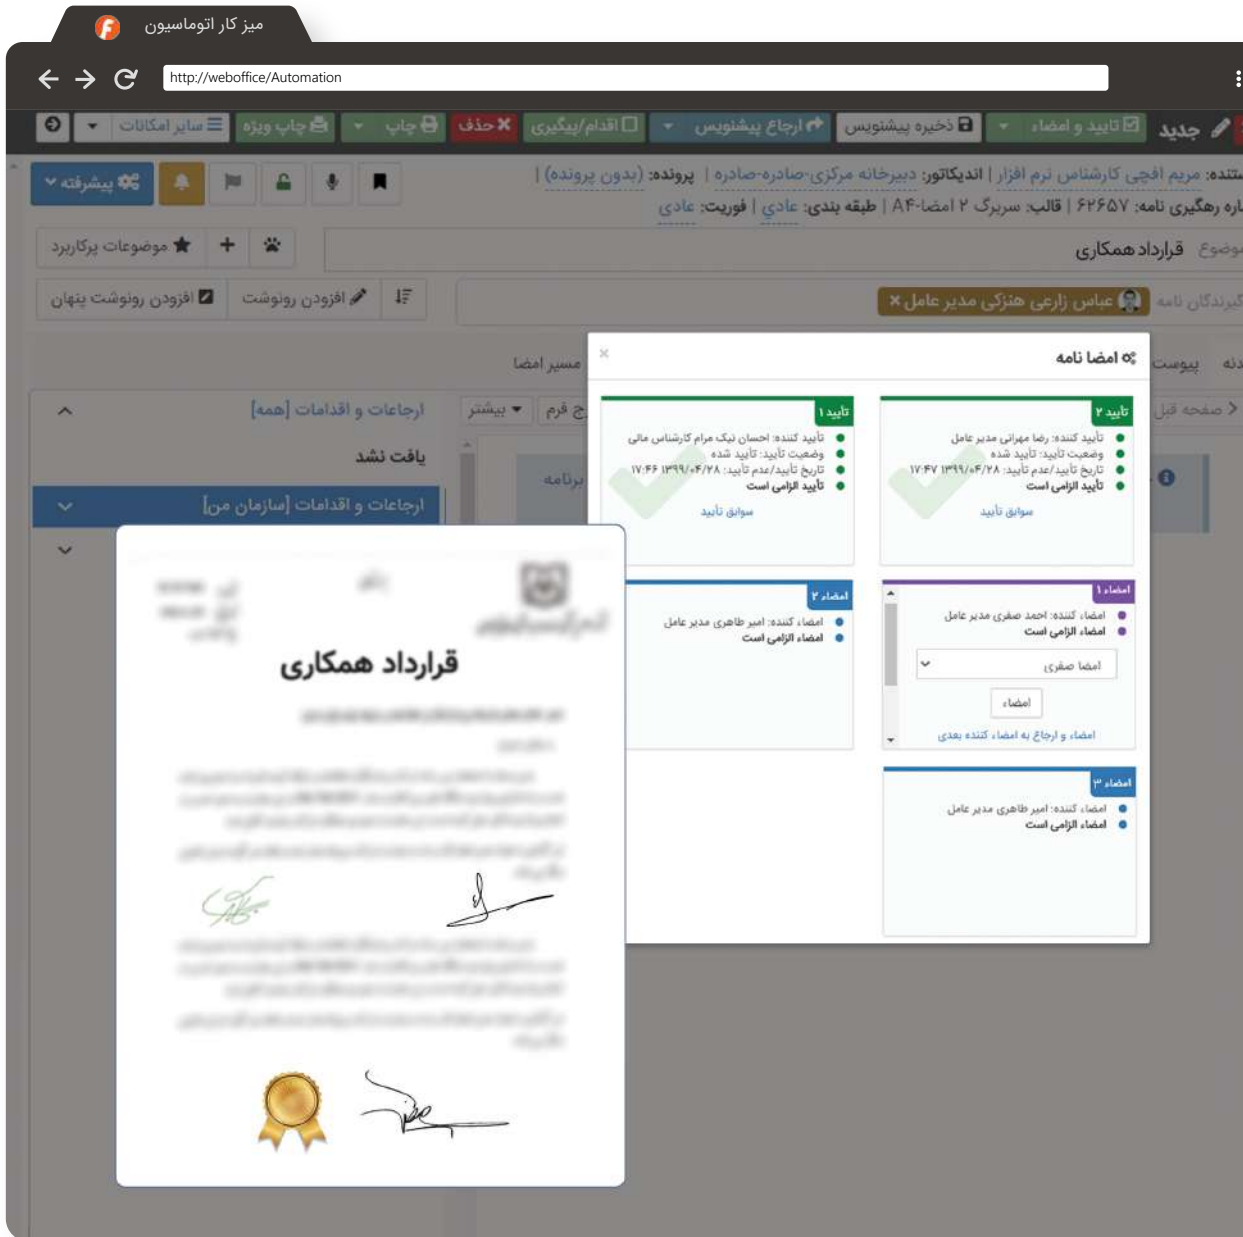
میز کار اتوماسیون

http://weboffice/Automation

جدید | تایید و امضاء | ذخیره پیشنویس | ارجاع پیشنویس | اقدام/پیگیری | حذف | چاپ | چاپ ویژه | سایر امکانات

تنده: مریم افجی کارشناس نرم افزار | اندیکاتور: دبیرخانه مرکزی-صادره-صادره | پرونده: (بدون پرونده) |
اره رهگیری نامه: ۶۲۶۵۷ | قالب: سربرگ ۲ امضا-A۴ | طبقه بندی: عادی | فوریت: عادی

پیشرفته

موضوع قرارداد همکاری

موضوعات پرکاربرد

گیرندگان نامه عباس زارعی هنزکی مدیر عامل

افزودن رونوشت | افزودن رونوشت پنهان

ذه | پیوست | مسیر امضا

صفحه قبل | فرم | بیشتر

برنامه

ارجاعات و اقدامات [همه]

یافت نشد

ارجاعات و اقدامات [سازمان من]

امضا نامه

تایید ۲
تأیید کننده: رضا مهرانی مدیر عامل
وضعیت تایید: تأیید شده
تاریخ تایید/عدم تایید: ۱۳۹۹/۰۴/۲۸ ۱۷:۴۷
تأیید الزامی است
سوابق تأیید

تایید ۱
تأیید کننده: احسان نیک مرام کارشناس مالی
وضعیت تایید: تأیید شده
تاریخ تایید/عدم تایید: ۱۳۹۹/۰۴/۲۸ ۱۷:۴۶
تأیید الزامی است
سوابق تأیید

امضاء ۱
امضاء کننده: احمد صفری مدیر عامل
امضاء الزامی است
امضا صفری
امضاء
امضاء و ارجاع به امضاء کننده بعدی

امضاء ۲
امضاء کننده: امیر طاهری مدیر عامل
امضاء الزامی است

امضاء ۳
امضاء کننده: امیر طاهری مدیر عامل
امضاء الزامی است

قرارداد همکاری